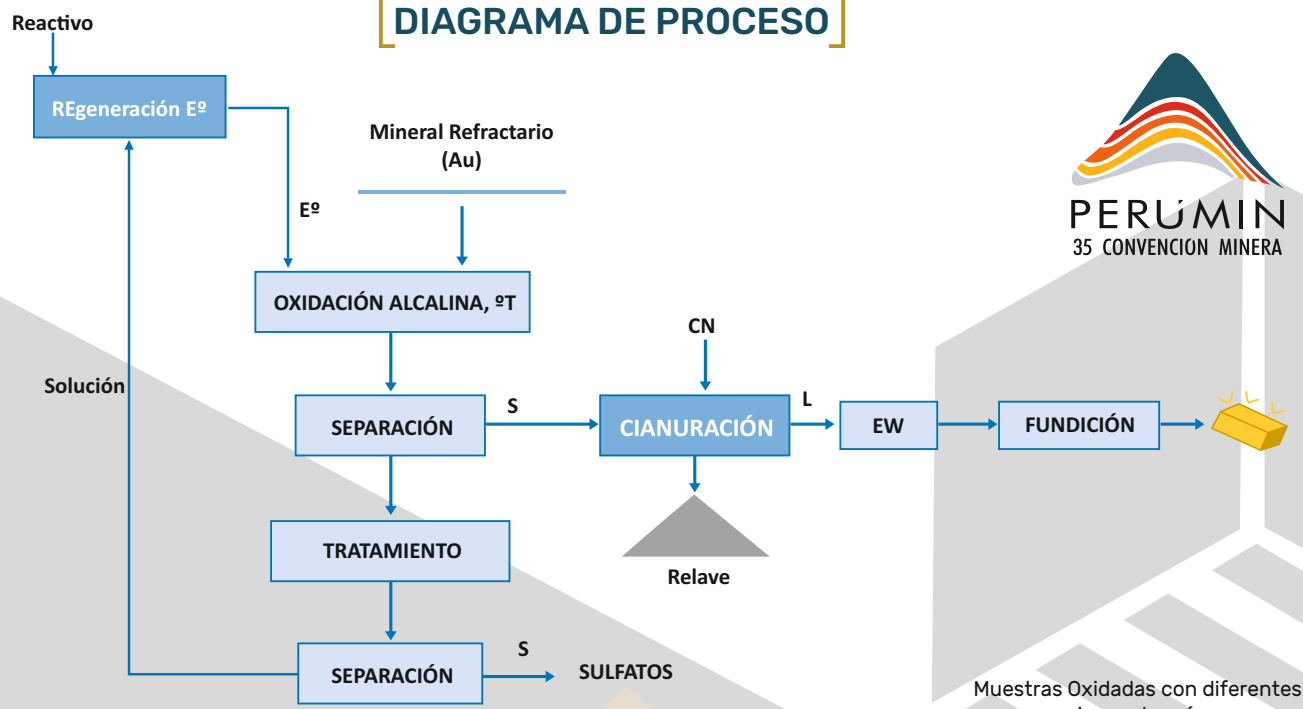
DIAGRAMA DE PROCESO

Reactivo

REgeneración Eº

Eº

Mineral Refractario (Au)

OXIDACIÓN ALCALINA, ºT

Solución

SEPARACIÓN

S

CN

CIANURACIÓN

L

EW

FUNDICIÓN

Relave

TRATAMIENTO

SEPARACIÓN

S

SULFATOS

PERUMIN
35 CONVENCION MINERA

Muestras Oxidadas con diferentes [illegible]